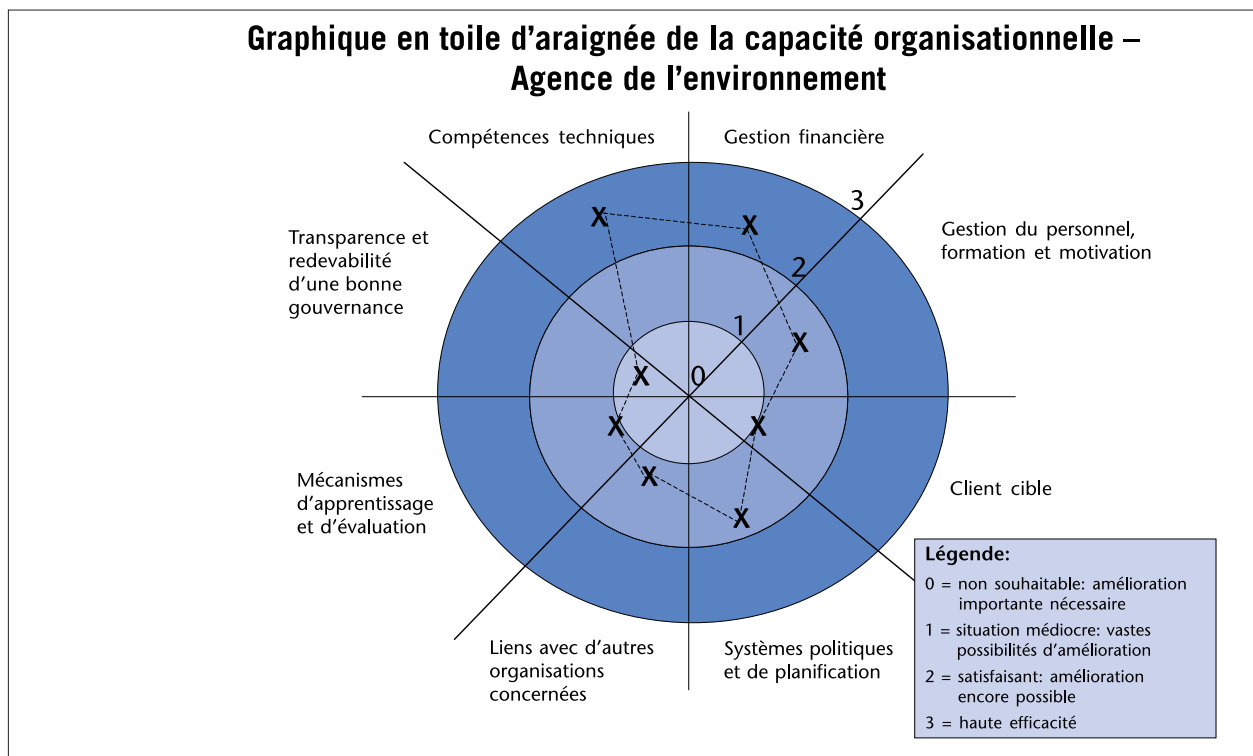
Graphique en toile d'araignée de la capacité organisationnelle – Agence de l'environnement

Compétences techniques

Gestion financière

3

Gestion du personnel, formation et motivation

Transparence et redevabilité d'une bonne gouvernance

2

1

0

X X X X X X X X

Client cible

Mécanismes d'apprentissage et d'évaluation

Liens avec d'autres organisations concernées

Systèmes politiques et de planification

Légende:
0 = non souhaitable: amélioration importante nécessaire
1 = situation médiocre: vastes possibilités d'amélioration
2 = satisfaisant: amélioration encore possible
3 = haute efficacité